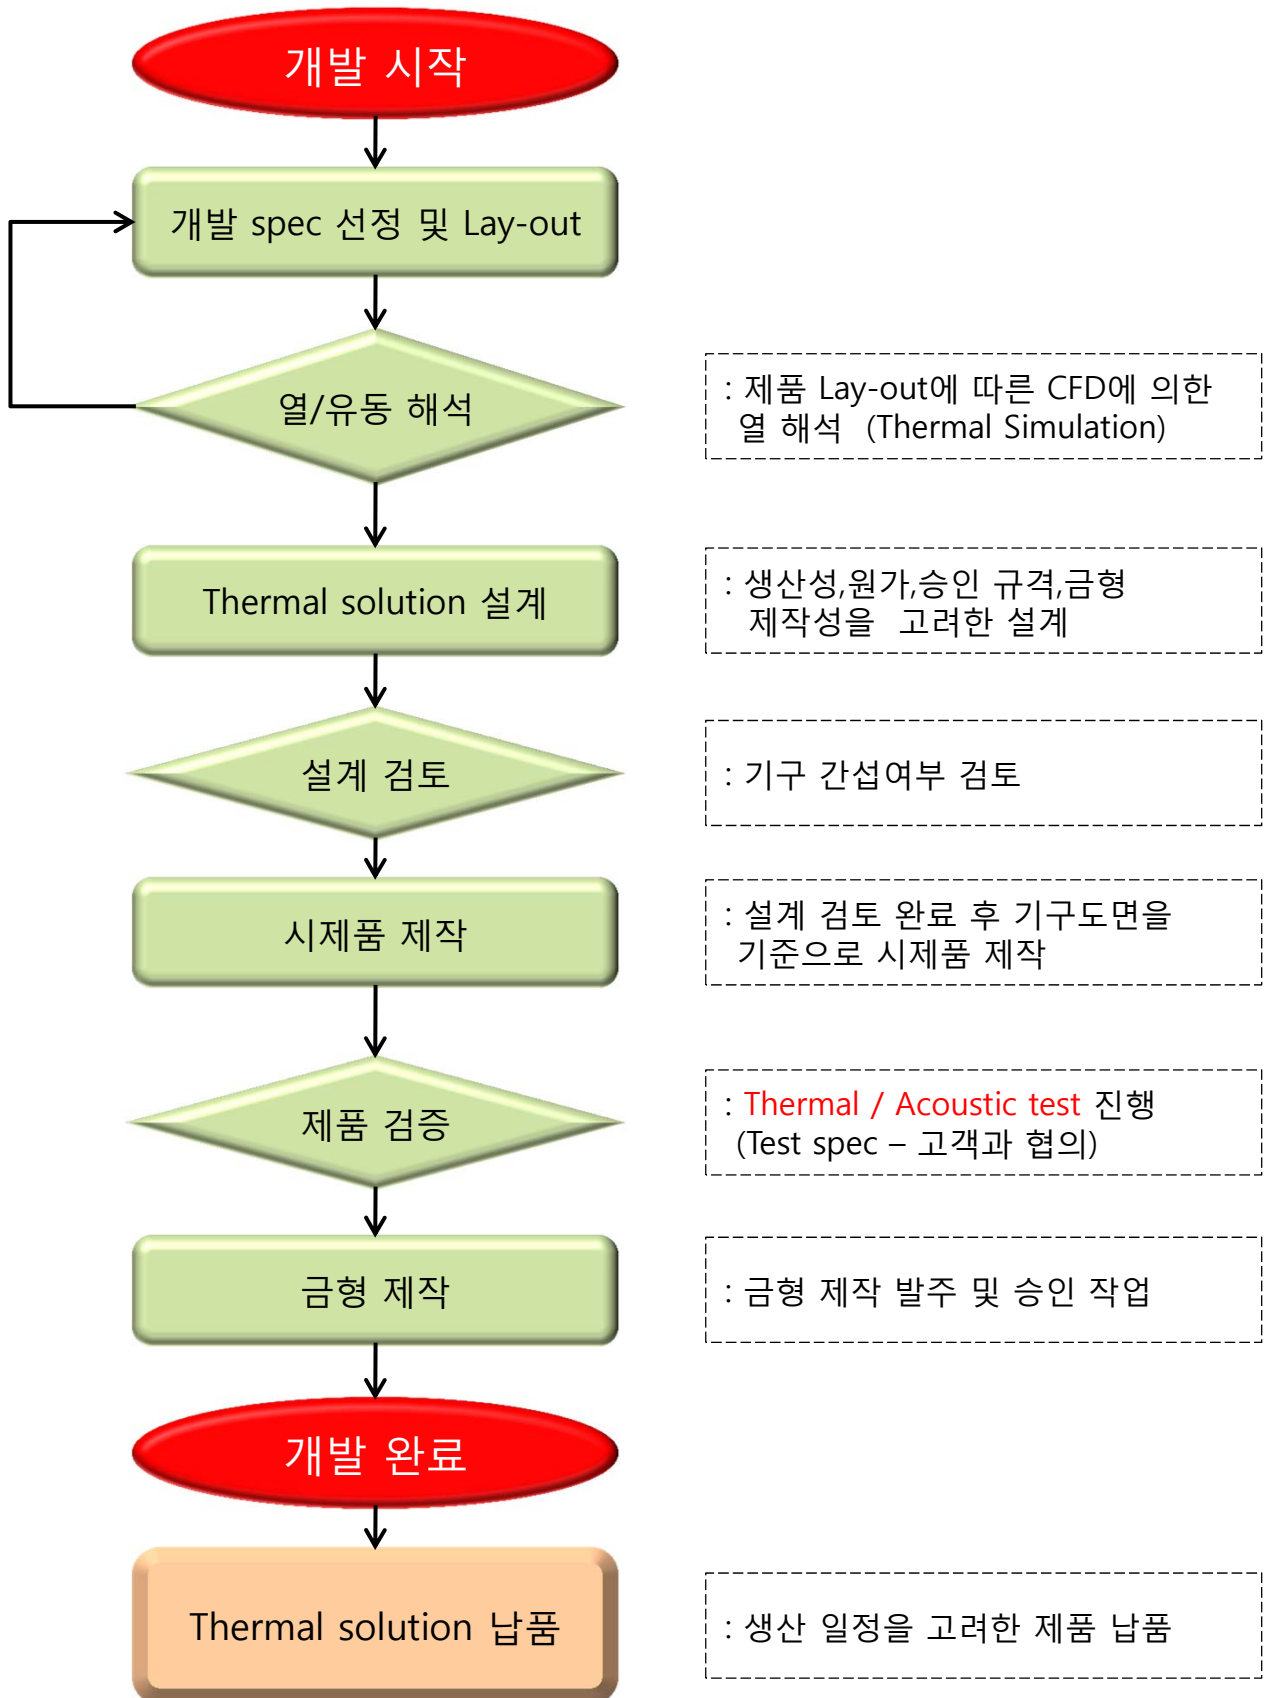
개발 시작

개발 spec 선정 및 Lay-out

열/유동 해석

: 제품 Lay-out에 따른 CFD에 의한 열 해석 (Thermal Simulation)

Thermal solution 설계

: 생산성,원가,승인 규격,금형 제작성을 고려한 설계

설계 검토

: 기구 간섭여부 검토

시제품 제작

: 설계 검토 완료 후 기구도면을 기준으로 시제품 제작

제품 검증

: Thermal / Acoustic test 진행 (Test spec – 고객과 협의)

금형 제작

: 금형 제작 발주 및 승인 작업

개발 완료

Thermal solution 납품

: 생산 일정을 고려한 제품 납품